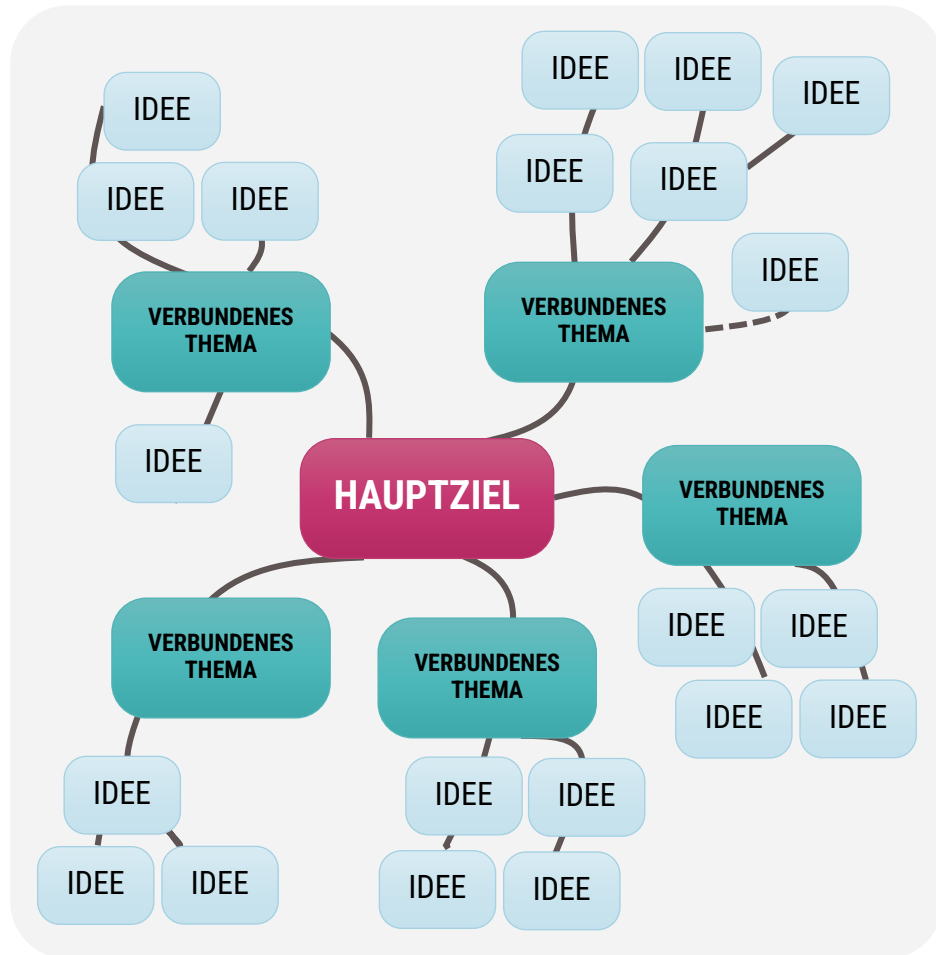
IDEE

IDEE

IDEE

VERBUNDENES THEMA

IDEE

IDEE

IDEE

IDEE

IDEE

IDEE

IDEE

VERBUNDENES THEMA

HAUPTZIEL

VERBUNDENES THEMA

IDEE

IDEE

IDEE

IDEE

VERBUNDENES THEMA

IDEE

IDEE

IDEE

VERBUNDENES THEMA

IDEE

IDEE

IDEE

IDEE